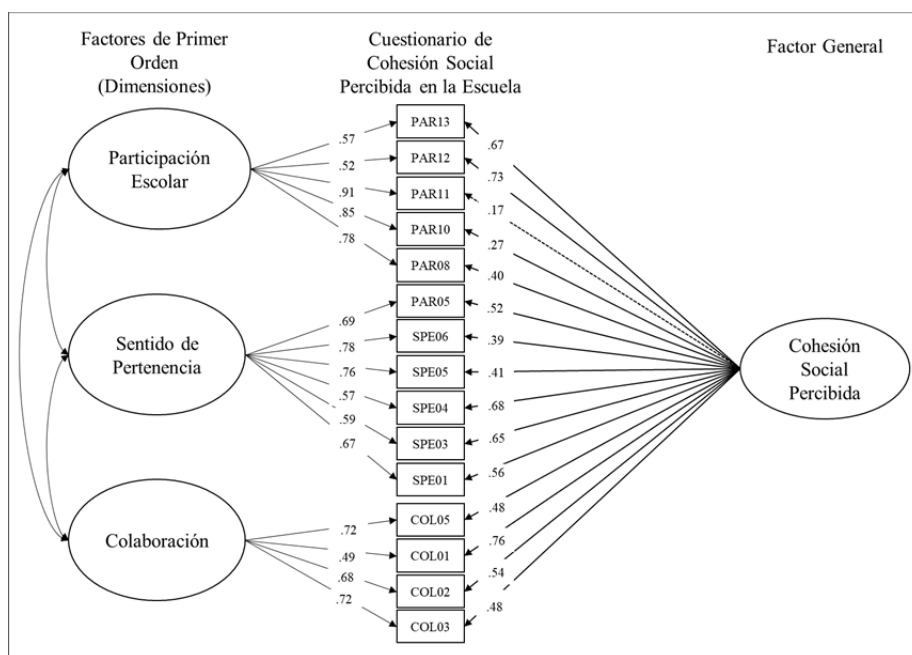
Factores de Primer Orden (Dimensiones)

Cuestionario de Cohesión Social Percibida en la Escuela

Factor General

Participación Escolar

Sentido de Pertenencia

Colaboración

.57
.52
.91
.85
.78

.69
.78
.76
.57
.59
.67

.72
.49
.68
.72

PAR13
PAR12
PAR11
PAR10
PAR08
PAR05
SPE06
SPE05
SPE04
SPE03
SPE01
COL05
COL01
COL02
COL03

.67
.73
.17
.27
.40
.52
.39
.41
.68
.65
.56
.48
.76
.54
.48

Cohesión Social Percibida